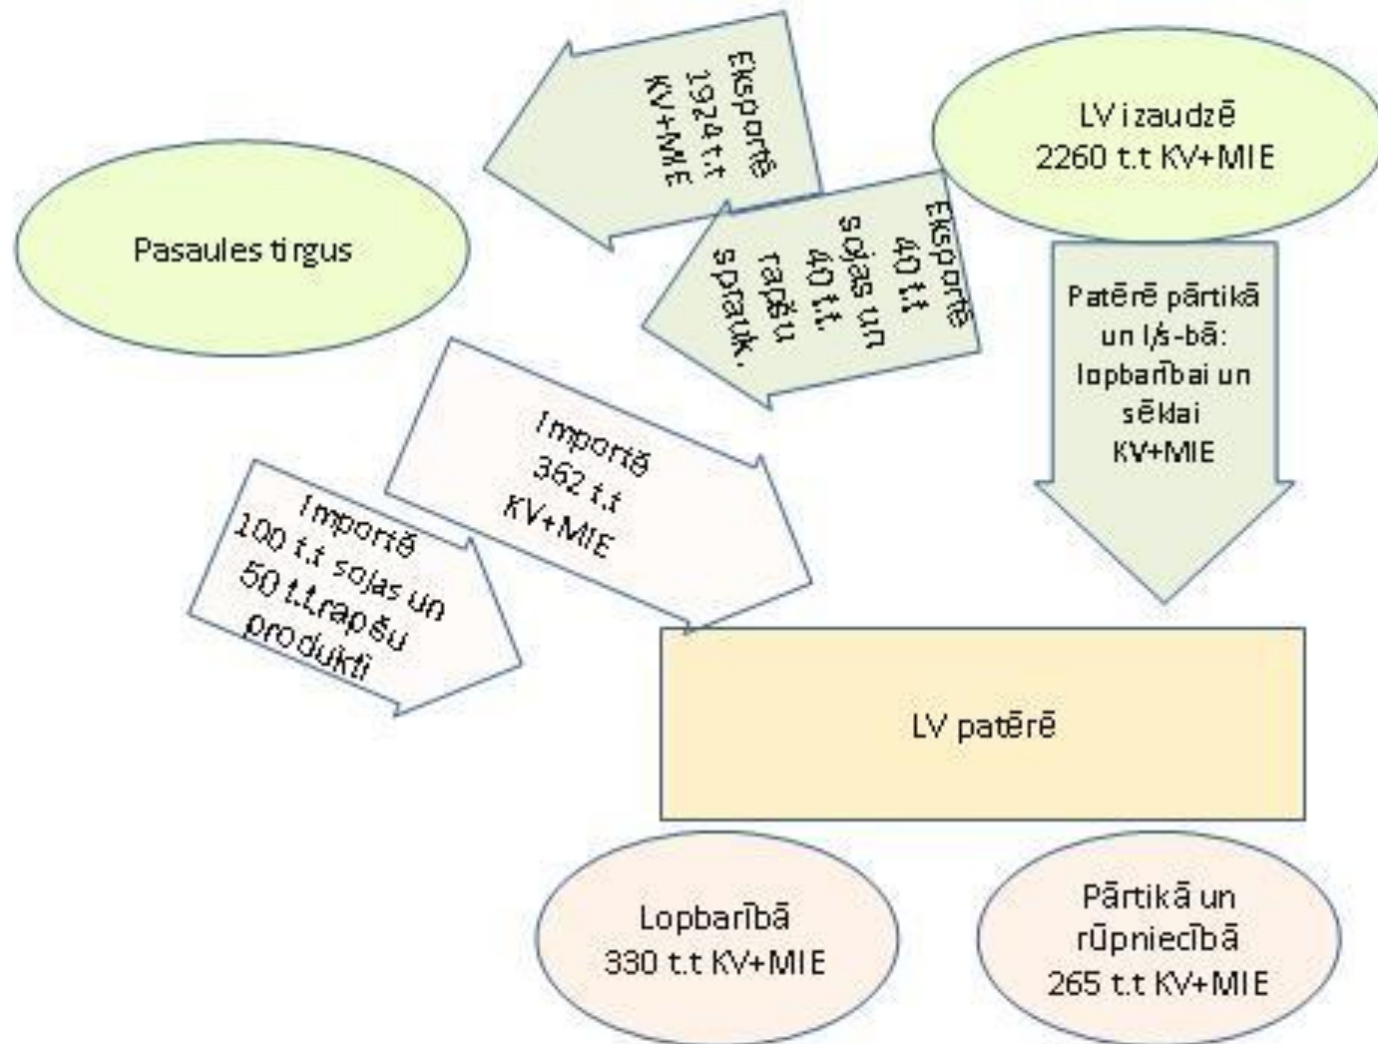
Eksportē 1924 t.t KV+MIE

LV izaudzē 2260 t.t KV+MIE

Pasaules tirgus

Eksportē 40 t.t sojas un 40 t.t. rapšu sprauk.

Patērē pārtikā un l/s-bā: lopbarībai un sēklai KV+MIE

Importē 362 t.t KV+MIE

Importē 100 t.t sojas un 50 t.t.rapšu produkti

LV patērē

Lopbarībā 330 t.t KV+MIE

Pārtikā un rūpniecībā 265 t.t KV+MIE